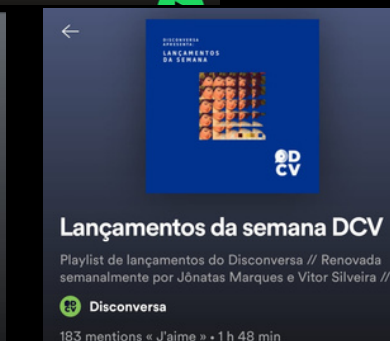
DISCONVERSA APRESENTA:
LANÇAMENTOS DA SEMANA

DC V

Lançamentos da semana DCV

Playlist de lançamentos do Disconversa // Renovada semanalmente por Jônatas Marques e Vitor Silveira //

Disconversa

183 mentions « J'aime » • 1 h 48 min